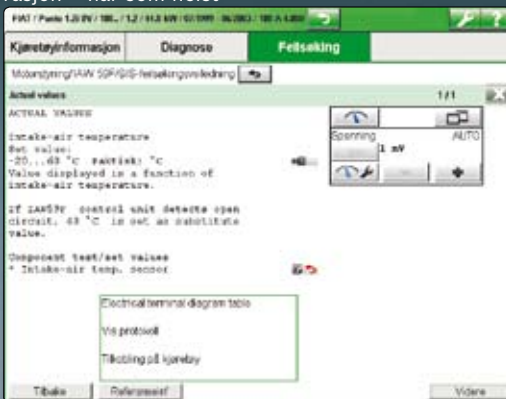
FIAT / Punto 1.2i 8V / 188.. / 1.2 / 44,0 kW / 07/1999 - 06/2003 / 188 A 4.000

Kjøretøyinformasjon | Diagnose | Feilsøking

Motorstyring/IAW 59F/SIS-feilsøkingsveiledning

Actual values 1/1

ACTUAL VALUES

Intake-air temperature
Set value:
-20...60 °C Faktisk: °C
Value displayed is a function of intake-air temperature.

If IAW59F control unit detects open circuit, 40 °C is set as substitute value.

Component test/set values
* Intake-air temp. sensor

Spenning AUTO
1 mV

Electrical terminal diagram table

Vis protokoll

Tilkobling på kjøretøy

Tilbake | Referanseinf | Videre